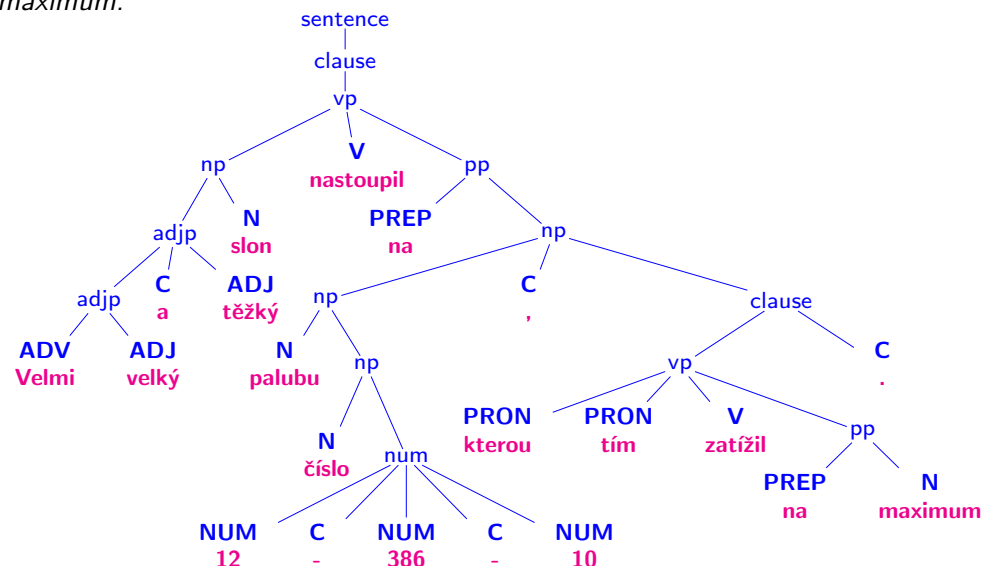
maximum.

sentence
clause
vp
np
V
nastoupil
pp
adjp
N
slon
PREP
na
np
adjp
C
a
ADJ
těžký
np
C
,
clause
ADV
Velmi
ADJ
velký
N
palubu
np
vp
C
.
PRON
kterou
PRON
tím
V
zatížil
pp
N
číslo
num
PREP
na
N
maximum
NUM
12
C
-
NUM
386
C
-
NUM
10